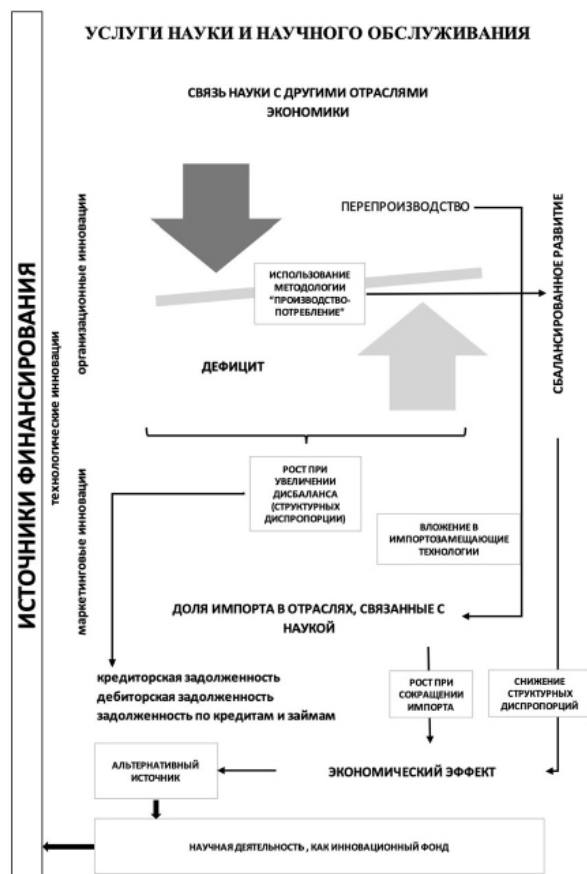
УСЛУГИ НАУКИ И НАУЧНОГО ОБСЛУЖИВАНИЯ

ИСТОЧНИКИ ФИНАНСИРОВАНИЯ

технологические инновации

организационные инновации

маркетинговые инновации

СВЯЗЬ НАУКИ С ДРУГИМИ ОТРАСЛЯМИ ЭКОНОМИКИ

ПЕРЕПРОИЗВОДСТВО

СБАЛАНСИРОВАННОЕ РАЗВИТИЕ

ИСПОЛЬЗОВАНИЕ МЕТОДОЛОГИИ "ПРОИЗВОДСТВО-ПОТРЕБЛЕНИЕ"

ДЕФИЦИТ

РОСТ ПРИ УВЕЛИЧЕНИИ ДИСБАЛАНСА (СТРУКТУРНЫХ ДИСПРОПОРЦИЙ)

ВЛОЖЕНИЕ В ИМПОРТОЗАМЕЩАЮЩИЕ ТЕХНОЛОГИИ

ДОЛЯ ИМПОРТА В ОТРАСЛЯХ, СВЯЗАННЫЕ С НАУКОЙ

кредиторская задолженность
дебиторская задолженность
задолженность по кредитам и займам

РОСТ ПРИ СОКРАЩЕНИИ ИМПОРТА

СНИЖЕНИЕ СТРУКТУРНЫХ ДИСПРОПОРЦИЙ

АЛЬТЕРНАТИВНЫЙ ИСТОЧНИК

ЭКОНОМИЧЕСКИЙ ЭФФЕКТ

НАУЧНАЯ ДЕЯТЕЛЬНОСТЬ , КАК ИННОВАЦИОННЫЙ ФОНД